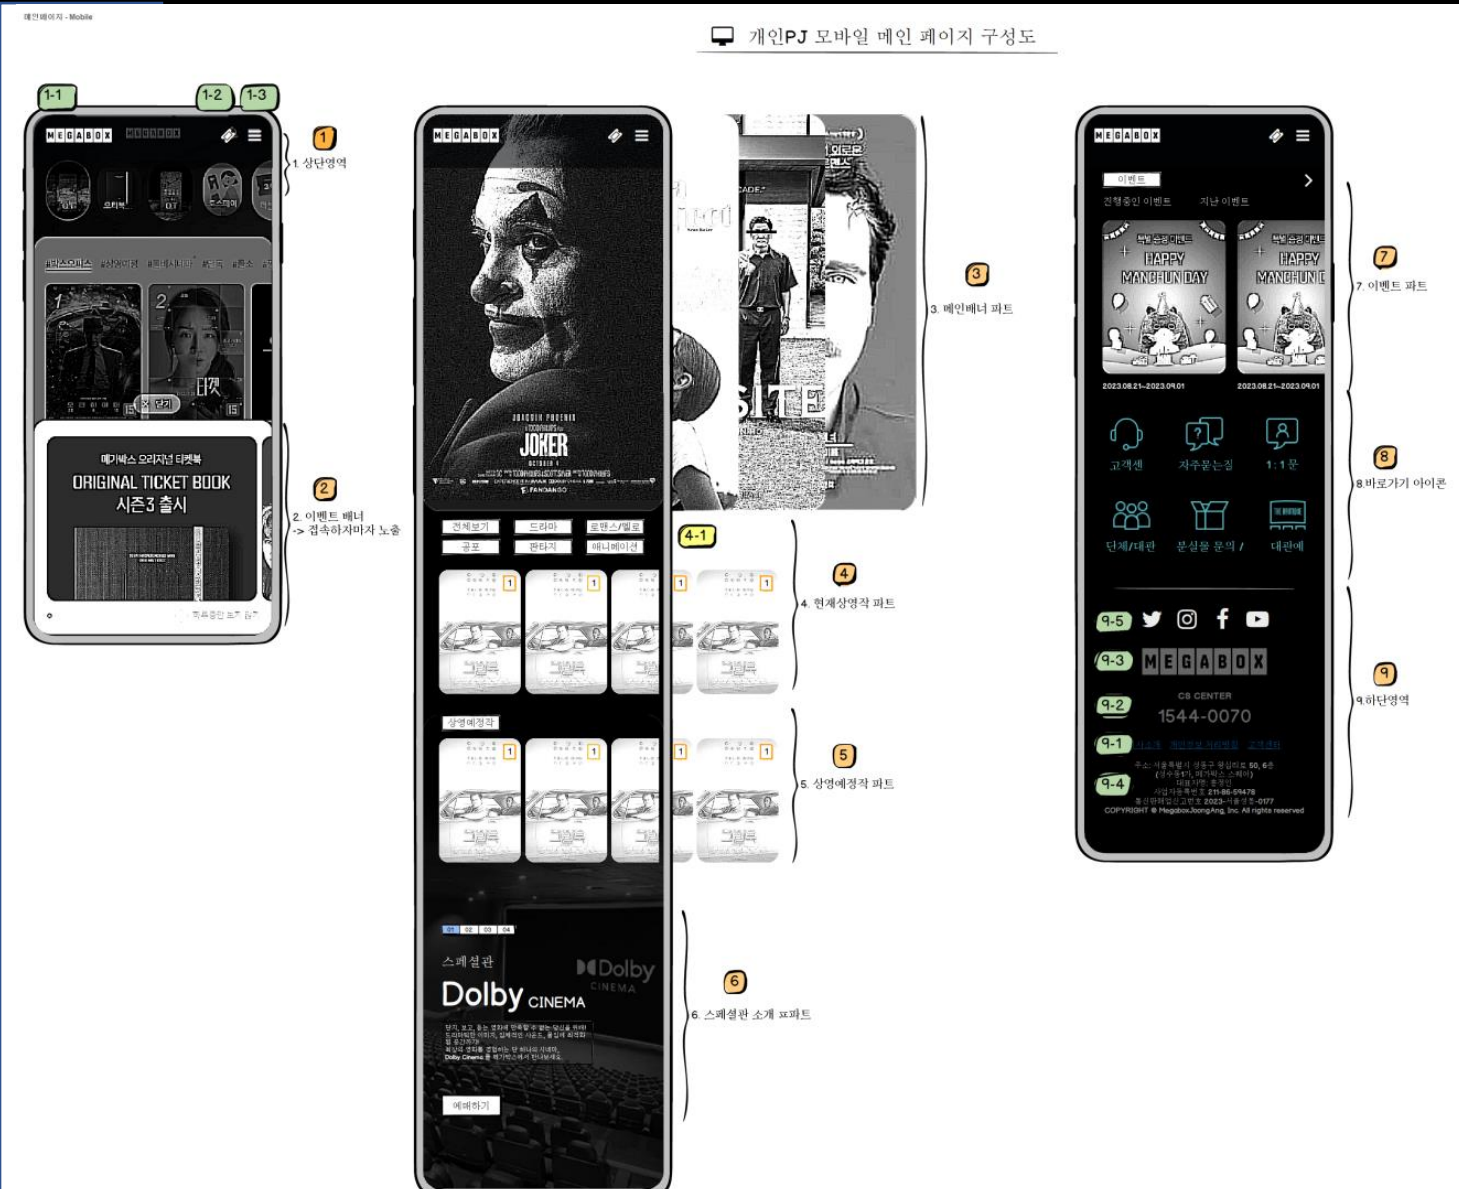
메인페이지 - Mobile

개인PJ 모바일 메인 페이지 구성도

1-1

1-2

1-3

MEGABOX

1

1. 상단영역

오티북

돈스파이

박스오피스

상영예정작

1

2

티켓

15

15

X 닫기

메가박스 오리지널 티켓북

ORIGINAL TICKET BOOK

시즌3 출시

2

2. 이벤트 배너 -> 접속하자마자 노출

MEGABOX

JOAQUIN PHOENIX

JOKER

3

3. 메인배너 파트

전체보기

드라마

로맨스/멜로

공포

판타지

애니메이션

4-1

1

1

1

1

4

4. 현재상영작 파트

상영예정작

1

1

1

1

5

5. 상영예정작 파트

01 02 03 04

스페셜관

Dolby CINEMA

Dolby CINEMA

6

6. 스페셜관 소개 파트

예매하기

MEGABOX

이벤트

진행중인 이벤트

지난 이벤트

HAPPY MANGHUN DAY

HAPPY MANGHUN D

2023.08.21~2023.09.01

2023.08.21~2023.09.01

7

7. 이벤트 파트

고객센

자주묻는질

1:1문

단체/대관

분실물 문의 /

대관예

8

8.바로가기 아이콘

9-5

9-3

MEGABOX

9-2

CS CENTER

1544-0070

9-1

9-4

COPYRIGHT © MegaboxJoongAng, Inc. All rights reserved

9

9.하단영역